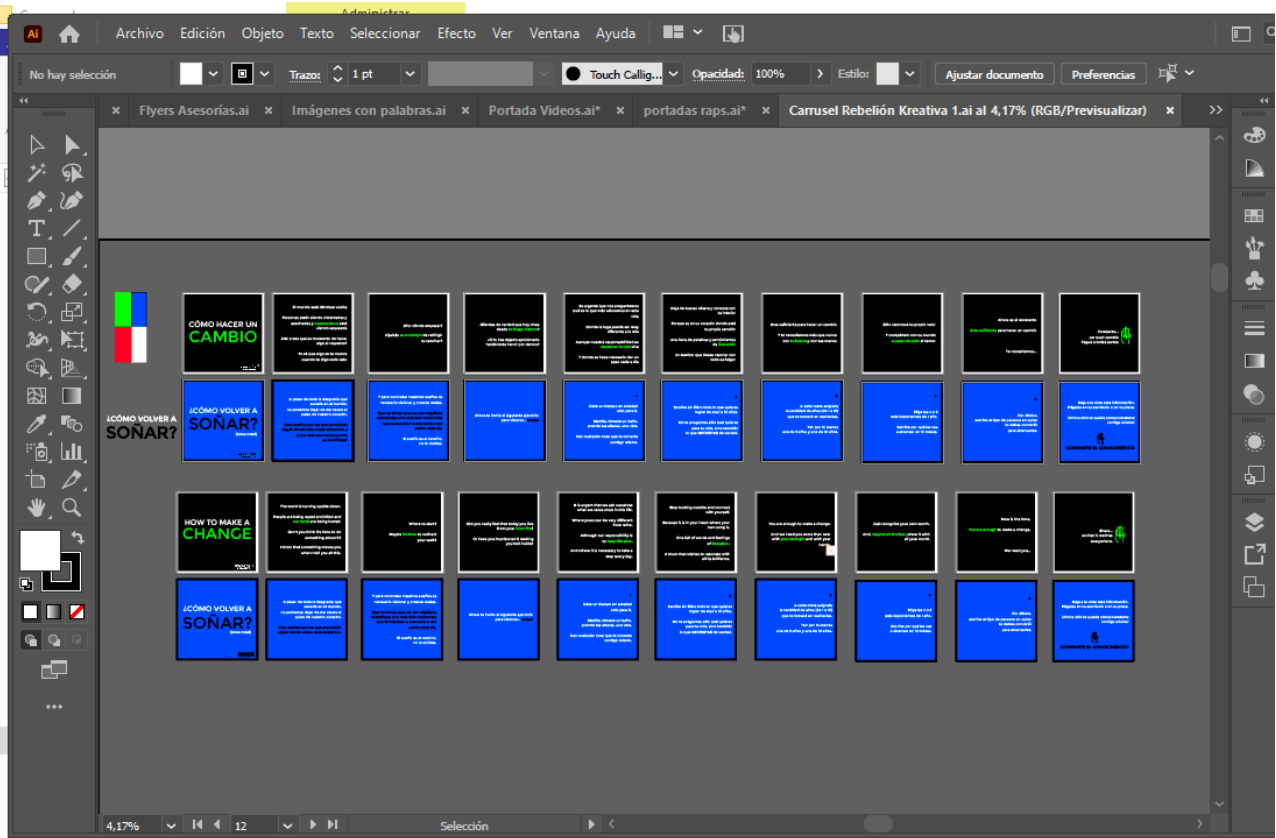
Ai Archivo Edición Objeto Texto Seleccionar Efecto Ver Ventana Ayuda

No hay selección Trazo: 1 pt Touch Callig... Opacidad: 100% Estilo: Ajustar documento Preferencias

Flyers Asesorías.ai Imágenes con palabras.ai Portada Videos.ai* portadas raps.ai* Carrusel Rebelión Kreativa 1.ai al 4,17% (RGB/Previsualizar)

CÓMO HACER UN CAMBIO

¿CÓMO VOLVER A SOÑAR?

¿CÓMO VOLVER A SOÑAR?

HOW TO MAKE A CHANGE

¿CÓMO VOLVER A SOÑAR?

4,17% 12 Selección